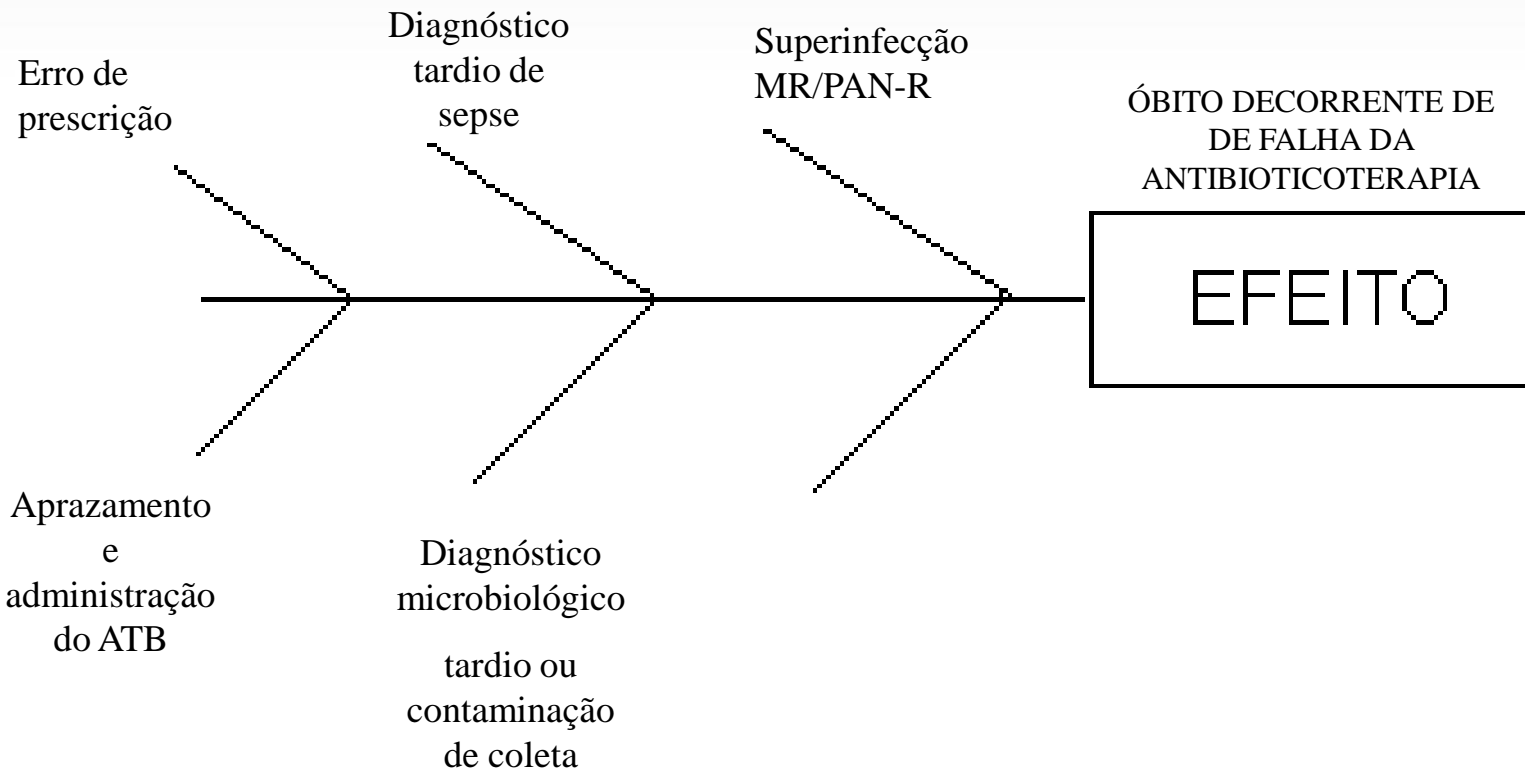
Erro de prescrição

Diagnóstico tardio de sepse

Superinfecção MR/PAN-R

ÓBITO DECORRENTE DE DE FALHA DA ANTIBIOTICOTERAPIA

EFEITO

Aprazamento e administração do ATB

Diagnóstico microbiológico

tardio ou contaminação de coleta